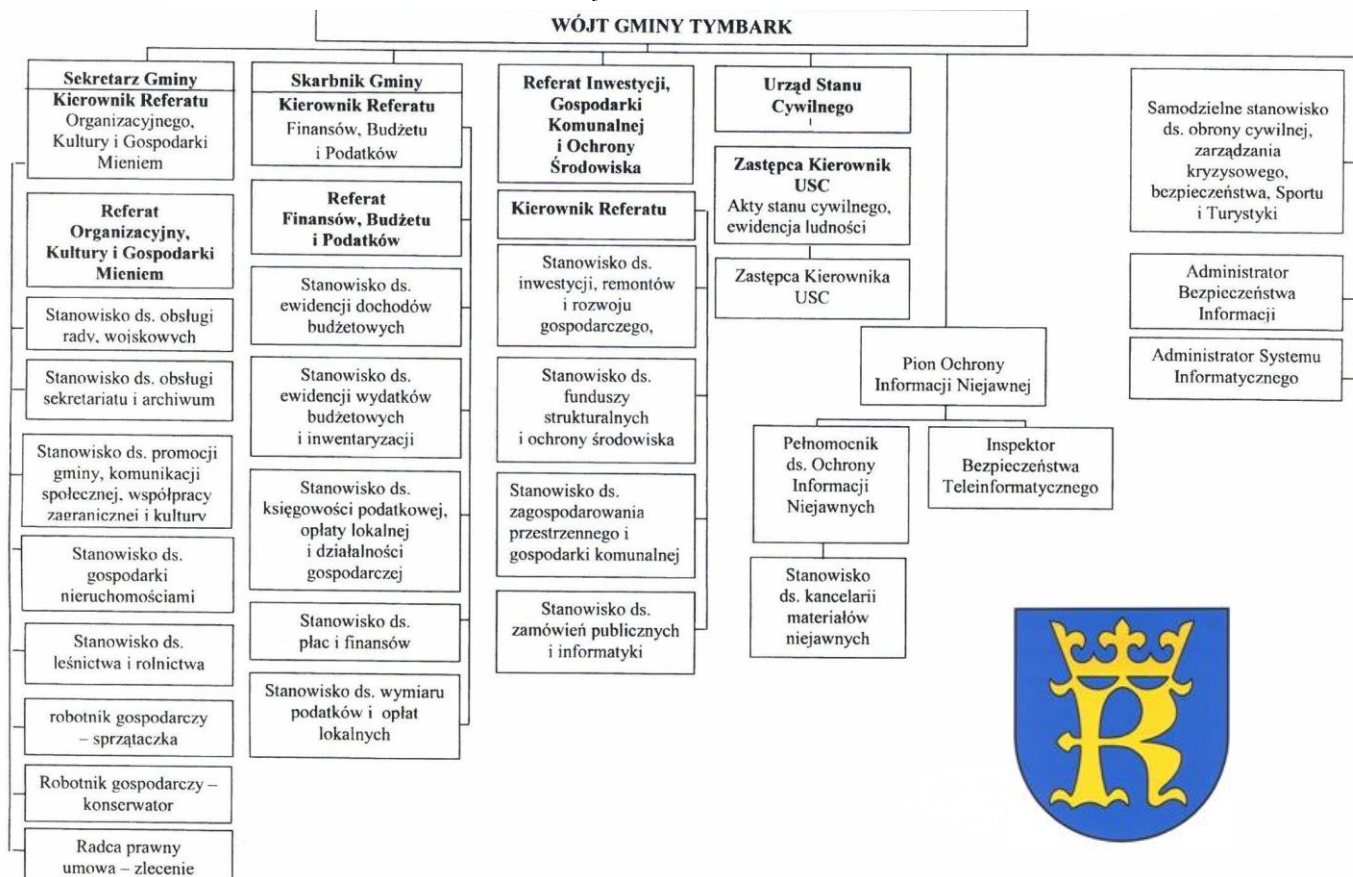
WÓJT GMINY TYMBARK

Sekretarz Gminy
Kierownik Referatu
Organizacyjnego, Kultury i Gospodarki Mieniem

Referat Organizacyjny, Kultury i Gospodarki Mieniem

Stanowisko ds. obsługi rady, wojskowych

Stanowisko ds. obsługi sekretariatu i archiwum

Stanowisko ds. promocji gminy, komunikacji społecznej, współpracy zagranicznej i kultury

Stanowisko ds. gospodarki nieruchomościami

Stanowisko ds. leśnictwa i rolnictwa

robotnik gospodarczy – sprzątaczka

Robotnik gospodarczy – konserwator

Radca prawny umowa – zlecenie

Skarbnik Gminy
Kierownik Referatu
Finansów, Budżetu i Podatków

Referat Finansów, Budżetu i Podatków

Stanowisko ds. ewidencji dochodów budżetowych

Stanowisko ds. ewidencji wydatków budżetowych i inwentaryzacji

Stanowisko ds. księgowości podatkowej, opłaty lokalnej i działalności gospodarczej

Stanowisko ds. płac i finansów

Stanowisko ds. wymiaru podatków i opłat lokalnych

Referat Inwestycji, Gospodarki Komunalnej i Ochrony Środowiska

Kierownik Referatu

Stanowisko ds. inwestycji, remontów i rozwoju gospodarczego,

Stanowisko ds. funduszy strukturalnych i ochrony środowiska

Stanowisko ds. zagospodarowania przestrzennego i gospodarki komunalnej

Stanowisko ds. zamówień publicznych i informatyki

Urząd Stanu Cywilnego

Zastępca Kierownik USC
Akty stanu cywilnego, ewidencja ludności

Zastępca Kierownika USC

Pion Ochrony Informacji Niejawnej

Pełnomocnik ds. Ochrony Informacji Niejawnych

Stanowisko ds. kancelarii materiałów niejawnych

Inspektor Bezpieczeństwa Teleinformatycznego

Samodzielne stanowisko ds. obrony cywilnej, zarządzania kryzysowego, bezpieczeństwa, Sportu i Turystyki

Administrator Bezpieczeństwa Informacji

Administrator Systemu Informatycznego